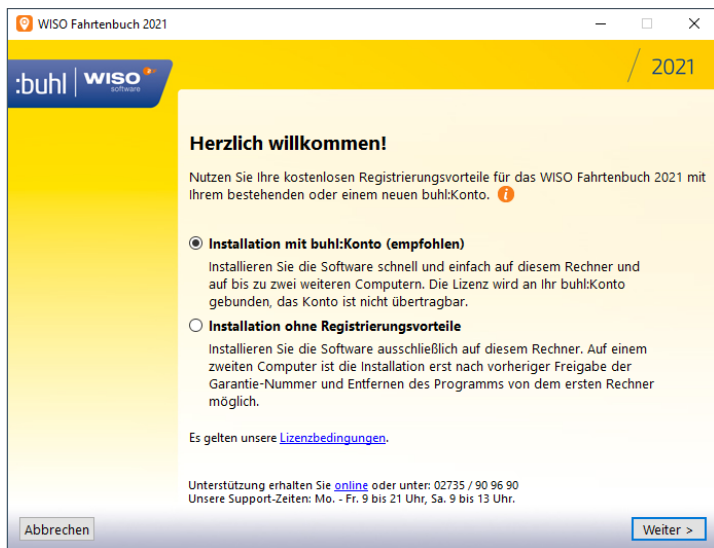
WISO Fahrtenbuch 2021

:buhl | WISO software

2021

Herzlich willkommen!

Nutzen Sie Ihre kostenlosen Registrierungsvorteile für das WISO Fahrtenbuch 2021 mit Ihrem bestehenden oder einem neuen buhl:Konto.

Installation mit buhl:Konto (empfohlen)

Installieren Sie die Software schnell und einfach auf diesem Rechner und auf bis zu zwei weiteren Computern. Die Lizenz wird an Ihr buhl:Konto gebunden, das Konto ist nicht übertragbar.

Installation ohne Registrierungsvorteile

Installieren Sie die Software ausschließlich auf diesem Rechner. Auf einem zweiten Computer ist die Installation erst nach vorheriger Freigabe der Garantie-Nummer und Entfernen des Programms von dem ersten Rechner möglich.

Es gelten unsere Lizenzbedingungen.

Unterstützung erhalten Sie online oder unter: 02735 / 90 96 90
Unsere Support-Zeiten: Mo. - Fr. 9 bis 21 Uhr, Sa. 9 bis 13 Uhr.

Abbrechen

Weiter >